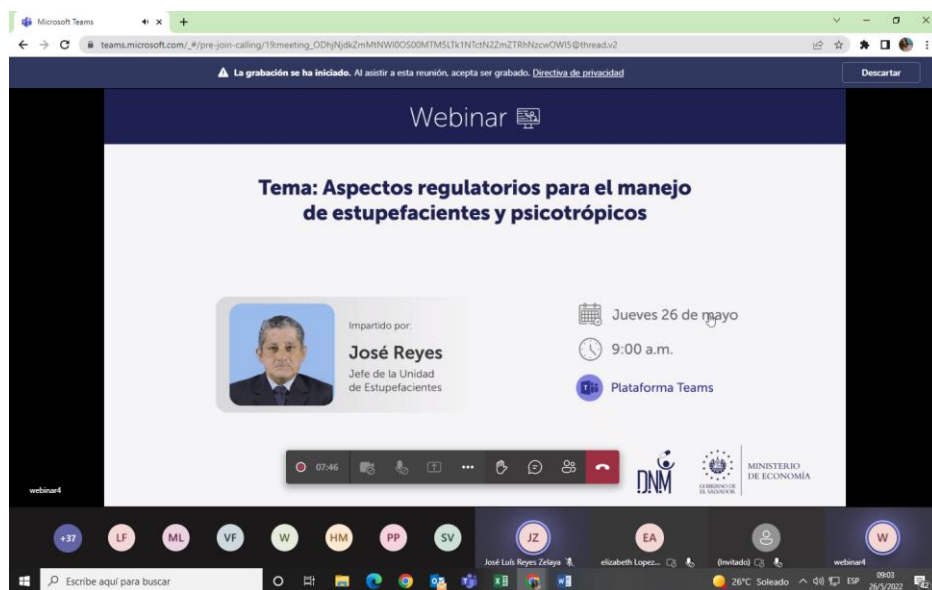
Microsoft Teams

teams.microsoft.com/_#/pre-join-calling/19:meeting_ODhjNjdkZmMtNWI0OS00MTM5LTk1NTctN2ZmZTRhNzcwOWI5@thread.v2

La grabación se ha iniciado. Al asistir a esta reunión, acepta ser grabado. Directiva de privacidad

Descartar

Webinar

Tema: Aspectos regulatorios para el manejo de estupefacientes y psicotrópicos

Impartido por:

José Reyes

Jefe de la Unidad de Estupefacientes

Jueves 26 de mayo

9:00 a.m.

Plataforma Teams

07:46

DNM

GOBIERNO DE EL SALVADOR

MINISTERIO DE ECONOMÍA

webinar4

+37 LF ML VF W HM PP SV

JZ José Luis Reyes Zelaya

EA elizabeth Lopez...

(Invitado)

W webinar4

Escribe aquí para buscar

26°C Soleado ESP 09:03 26/5/2022